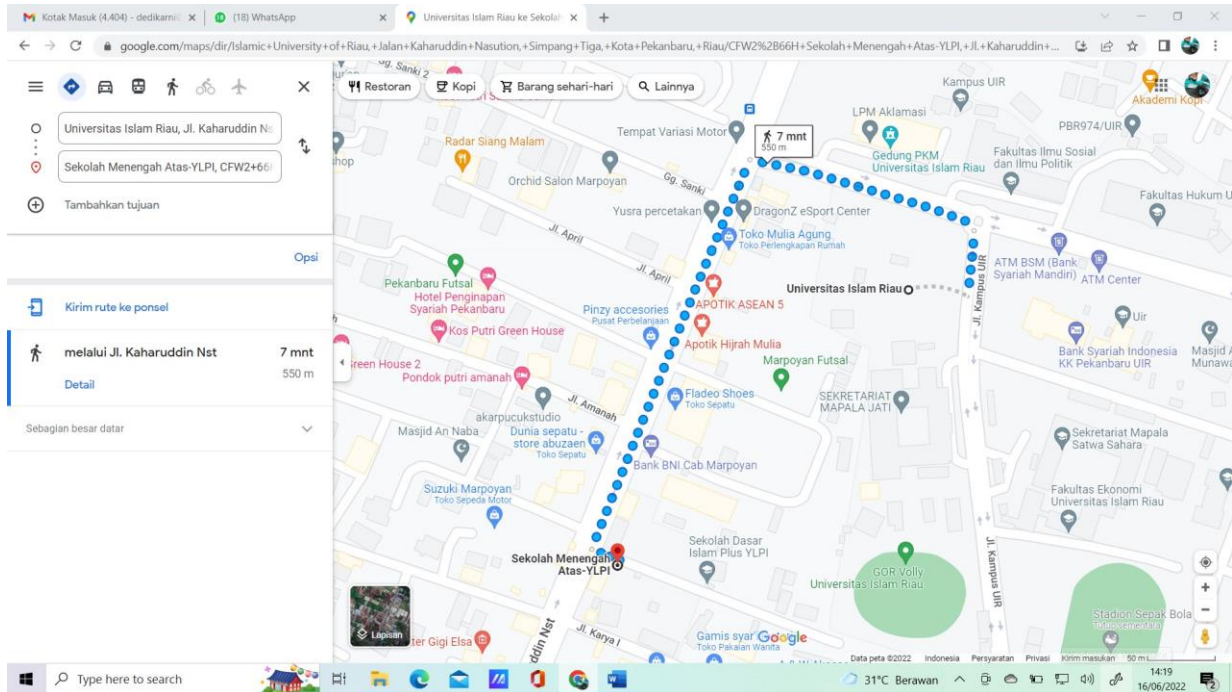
Kotak Masuk (4.404) - dedikarni | (18) WhatsApp | Universitas Islam Riau ke Sekolah

google.com/maps/dir/Islamic+University+of+Riau,+Jalan+Kaharuddin+Nasution,+Simpang+Tiga,+Kota+Pekanbaru,+Riau/CFW2%2B66H+Sekolah+Menengah+Atas-YLPI,+Jl.+Kaharuddin+...

Universitas Islam Riau, Jl. Kaharuddin Ns
Sekolah Menengah Atas-YLPI, CFW2+66
Tambahkan tujuan

Opsi

Kirim rute ke ponsel

melalui Jl. Kaharuddin Nst
7 mnt
550 m
Detail

Sebagian besar datar

Restoran | Kopi | Barang sehari-hari | Lainnya

7 mnt
550 m

Kampus UIR
LPM Aklamasi
Akademi Kopi
PBR974/UIR
Tempat Variasi Motor
Gedung PKM Universitas Islam Riau
Fakultas Ilmu Sosial dan Ilmu Politik
Radar Siang Malam
Orchid Salon Marpoyan
Gg. Sanki
Yusra percetakan
DragonZ eSport Center
Fakultas Hukum U
Jl. April
Toko Mulia Agung
Toko Perlengkapan Rumah
ATM BSM (Bank Syariah Mandiri)
ATM Center
Pekanbaru Futsal
Hotel Penginapan Syariah Pekanbaru
APOTIK ASEAN 5
Universitas Islam Riau
Jl. Kampus UIR
Pinzy accesories
Pusat Perbelanjaan
Kos Putri Green House
Apotik Hijrah Mulia
Uir
Green House 2
Pondok putri amanah
Marpoyan Futsal
Bank Syariah Indonesia KK Pekanbaru UIR
Masjid A Munawa
Jl. Amanah
Fladeo Shoes
Toko Sepatu
SEKRETARIAT MAPALA JATI
akarpucukstudio
Masjid An Naba
Dunia sepatu - store abuzaen
Toko Sepatu
Sekretariat Mapala Satwa Sahara
Bank BNI Cab Marpoyan
Suzuki Marpoyan
Toko Sepeda Motor
Fakultas Ekonomi Universitas Islam Riau
Sekolah Dasar Islam Plus YLPI
Sekolah Menengah Atas-YLPI
GOR Volly Universitas Islam Riau
Jl. Kampus UIR
Stadion Sepak Bola
Lapisan
ter Gigi Elsa
Jl. Karya I
Gamis syar
Toko Pakaian Wanita
Google
Data peta ©2022 Indonesia Persyaratan Privasi Kirim masukan 50 m

Type here to search
31°C Berawan
14:19
16/06/2022